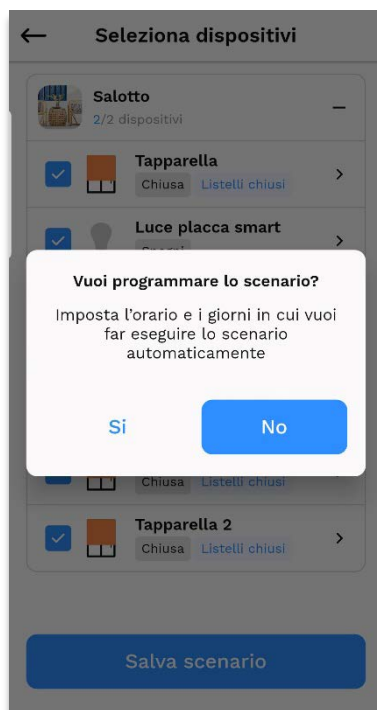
Seleziona dispositivi

Salotto
2/2 dispositivi

Tapparella
Chiusa Listelli chiusi

Luce placca smart
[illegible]

Vuoi programmare lo scenario?

Imposta l'orario e i giorni in cui vuoi far eseguire lo scenario automaticamente

Si

No

Chiusa Listelli chiusi

Tapparella 2
Chiusa Listelli chiusi

Salva scenario